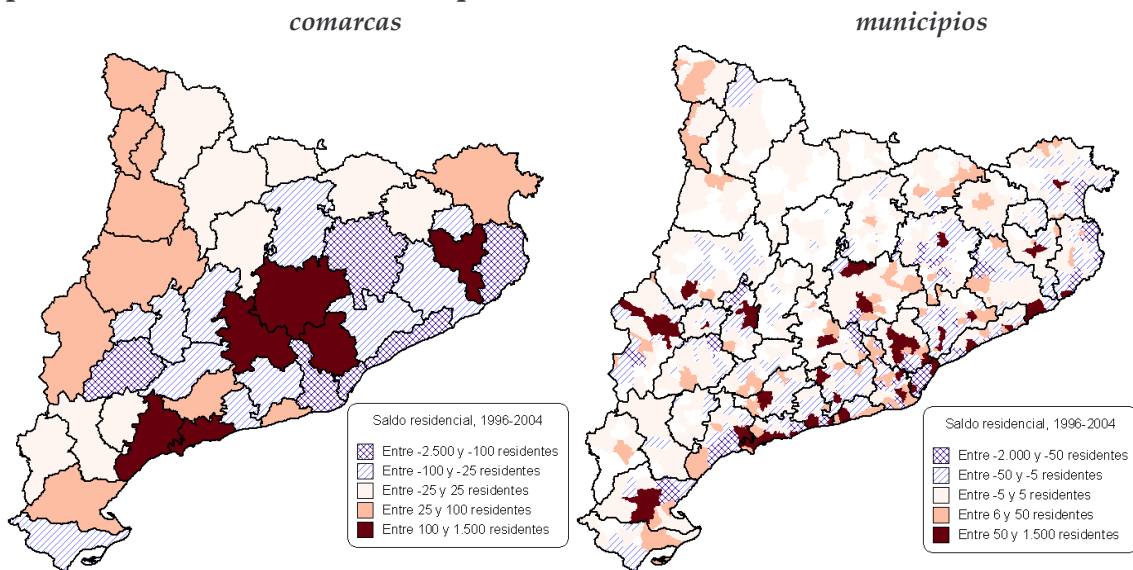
comarcas

municipios

Saldo residencial, 1996-2004
Entre -2.500 y -100 residentes
Entre -100 y -25 residentes
Entre -25 y 25 residentes
Entre 25 y 100 residentes
Entre 100 y 1.500 residentes

Saldo residencial, 1996-2004
Entre -2.000 y -50 residentes
Entre -50 y -5 residentes
Entre -5 y 5 residentes
Entre 6 y 50 residentes
Entre 50 y 1.500 residentes